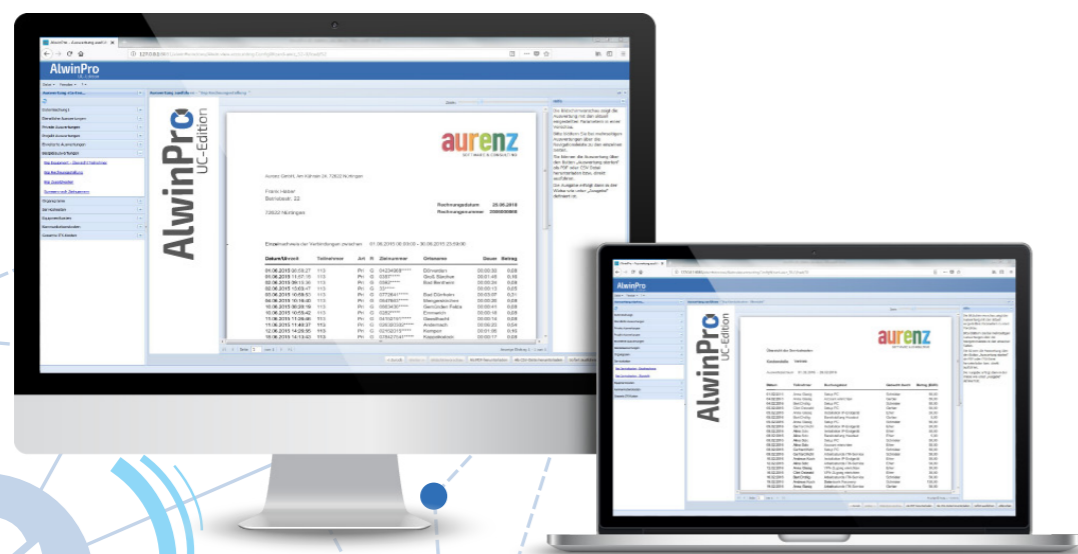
AlwinPro

AlwinPro UC-Edition

aurenz

Aurenz GmbH, Am Kühnen 24, 73529 Wuringen

Frank Heber
Bornstrasse 22

73529 Nürtingen

Rechnungsdatum 25.06.2015

Rechnungsnummer

Einzelnachweis der Verbindungen zwischen 01.06.2015 00:00:00 - 30.06.2015 23:59:00

| Datum/Uhrzeit | Teilnehmer | Art | R | Zielnummer | Ortsname | Dauer | Betrag |
|---|---|---|---|---|---|---|---|
| 01.06.2015 09:05:27 | 113 | Pri | G | | Eltmerden | 00:00:30 | 0,08 |
| 01.06.2015 11:07:16 | 113 | Pri | G | | Groß Sänkau | 00:01:45 | 0,16 |
| 02.06.2015 09:11:36 | 113 | Pri | G | | | 00:00:24 | 0,08 |
| 02.06.2015 13:03:47 | 113 | Pri | G | | | 00:00:13 | 0,22 |
| 03.06.2015 10:58:51 | 113 | Pri | G | | Bad Elzmann | 00:03:07 | 0,21 |
| 05.06.2015 10:16:46 | 113 | Pri | G | | | 00:00:26 | 0,08 |
| 05.06.2015 10:20:16 | 113 | Pri | G | | | 00:00:41 | 0,08 |
| 05.06.2015 10:50:42 | 113 | Pri | G | | Emmerich | 00:00:18 | 0,08 |
| 10.06.2015 11:26:46 | 113 | Pri | G | | Geesthacht | 00:00:14 | 0,08 |
| 10.06.2015 11:40:37 | 113 | Pri | G | | Andernach | 00:00:20 | 0,08 |
| 10.06.2015 14:26:30 | 113 | Pri | G | | Kempen | 00:01:05 | 0,08 |
| 10.06.2015 14:13:42 | 113 | Pri | G | | Kappelmann | 00:00:17 | 0,08 |

Übersicht der Sonderdienste